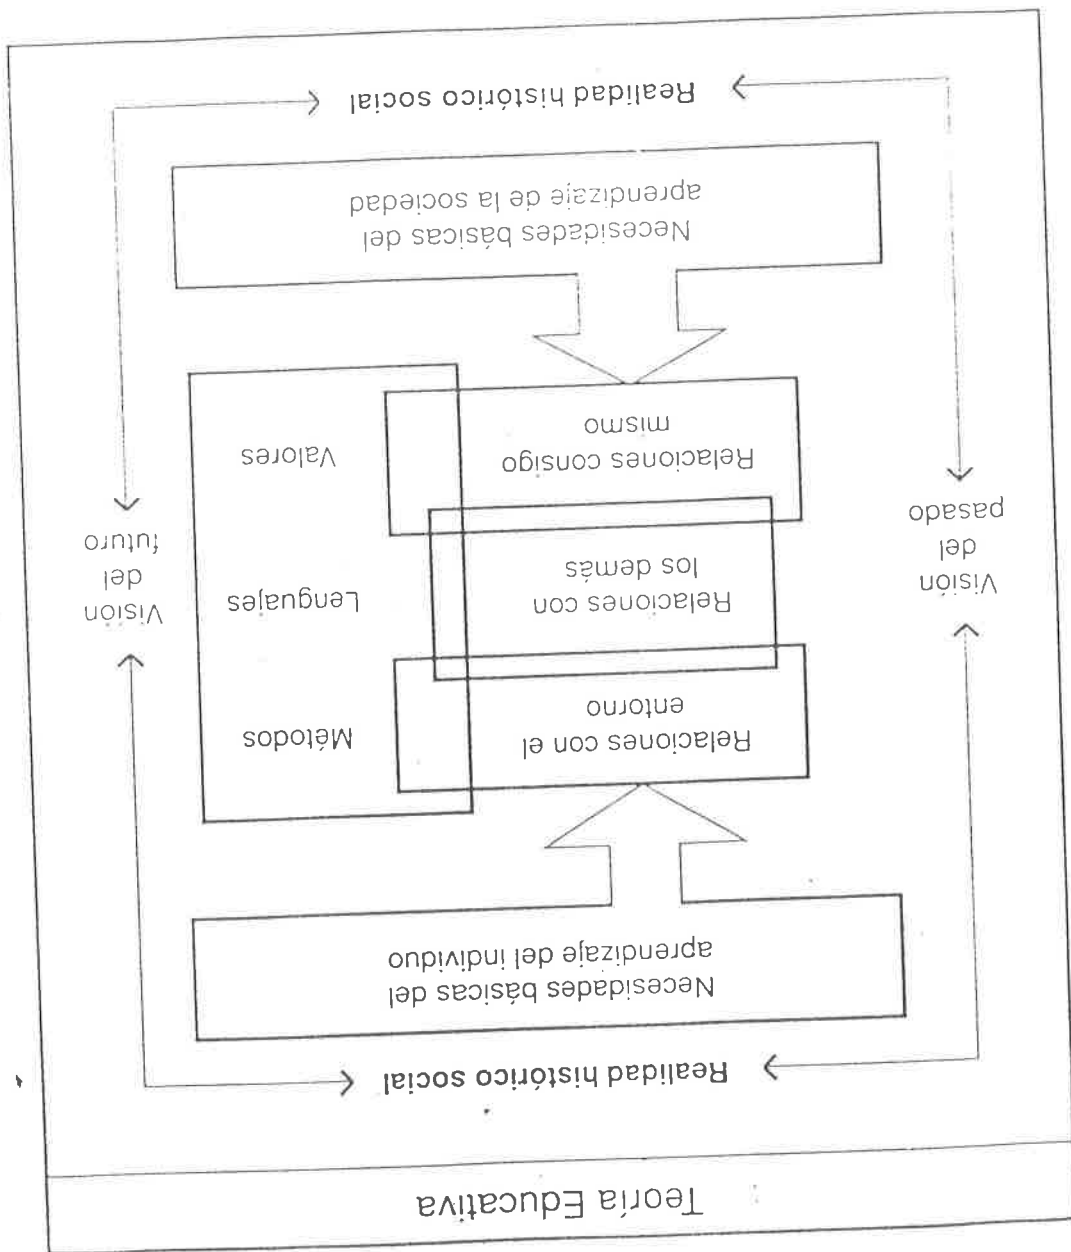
Teoría Educativa

Realidad histórico social

Necesidades básicas del aprendizaje del individuo

Métodos

Lenguajes

Valores

Relaciones con el entorno

Relaciones con los demás

Relaciones consigo mismo

Visión del futuro

Visión del pasado

Necesidades básicas del aprendizaje de la sociedad

Realidad histórico social